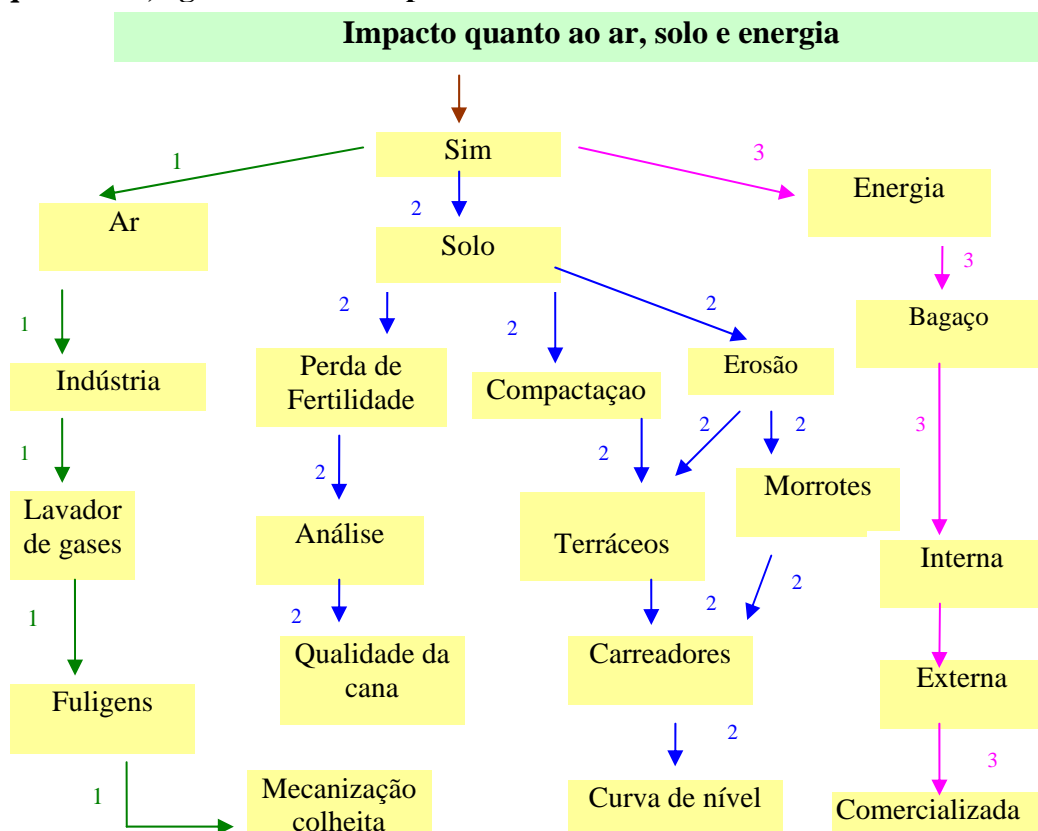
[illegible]

Impacto quanto ao ar, solo e energia

Sim

1

Ar

1

Indústria

1

Lavador de gases

1

Fuligens

1

Mecanização colheita

2

Solo

2

Perda de Fertilidade

2

Análise

2

Qualidade da cana

2

Compactaçao

2

Erosão

2

2

2

Terráceos

Morrotes

2

2

Carreadores

2

Curva de nível

3

Energia

3

Bagaço

3

Interna

Externa

3

Comercializada